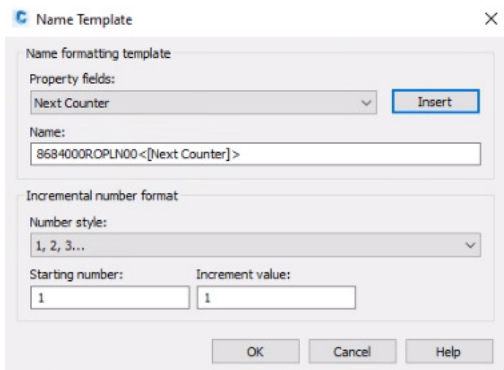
Name Template

Name formatting template

Property fields:

Next Counter

Insert

Name:

8684000ROPLN00<[Next Counter]>

Incremental number format

Number style:

1, 2, 3...

Starting number:

1

Increment value:

1

OK

Cancel

Help